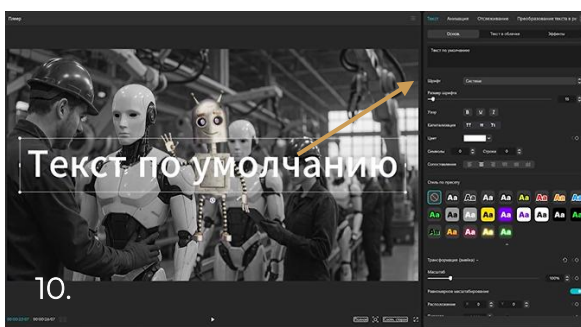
Плеер

Текст по умолчанию

10.

00:00:02:07 00:00:23:07

Текст Анимация Отслеживание Преобразование текста в р

Основ Текст в облачке Эффекты

Текст по умолчанию

Шрифт Система

Размер шрифта 15

Узор B U I

Капитализация TT Tt Tt

Цвет

Символ 0 Строка 0

Согласование

Стиль по пресету

Aa Aa Aa Aa Aa Aa Aa Aa
Aa Aa Aa Aa Aa Aa Aa Aa

Трансформация (ямйка)

Масштаб 100%

Равномерное масштабирование

Расположение